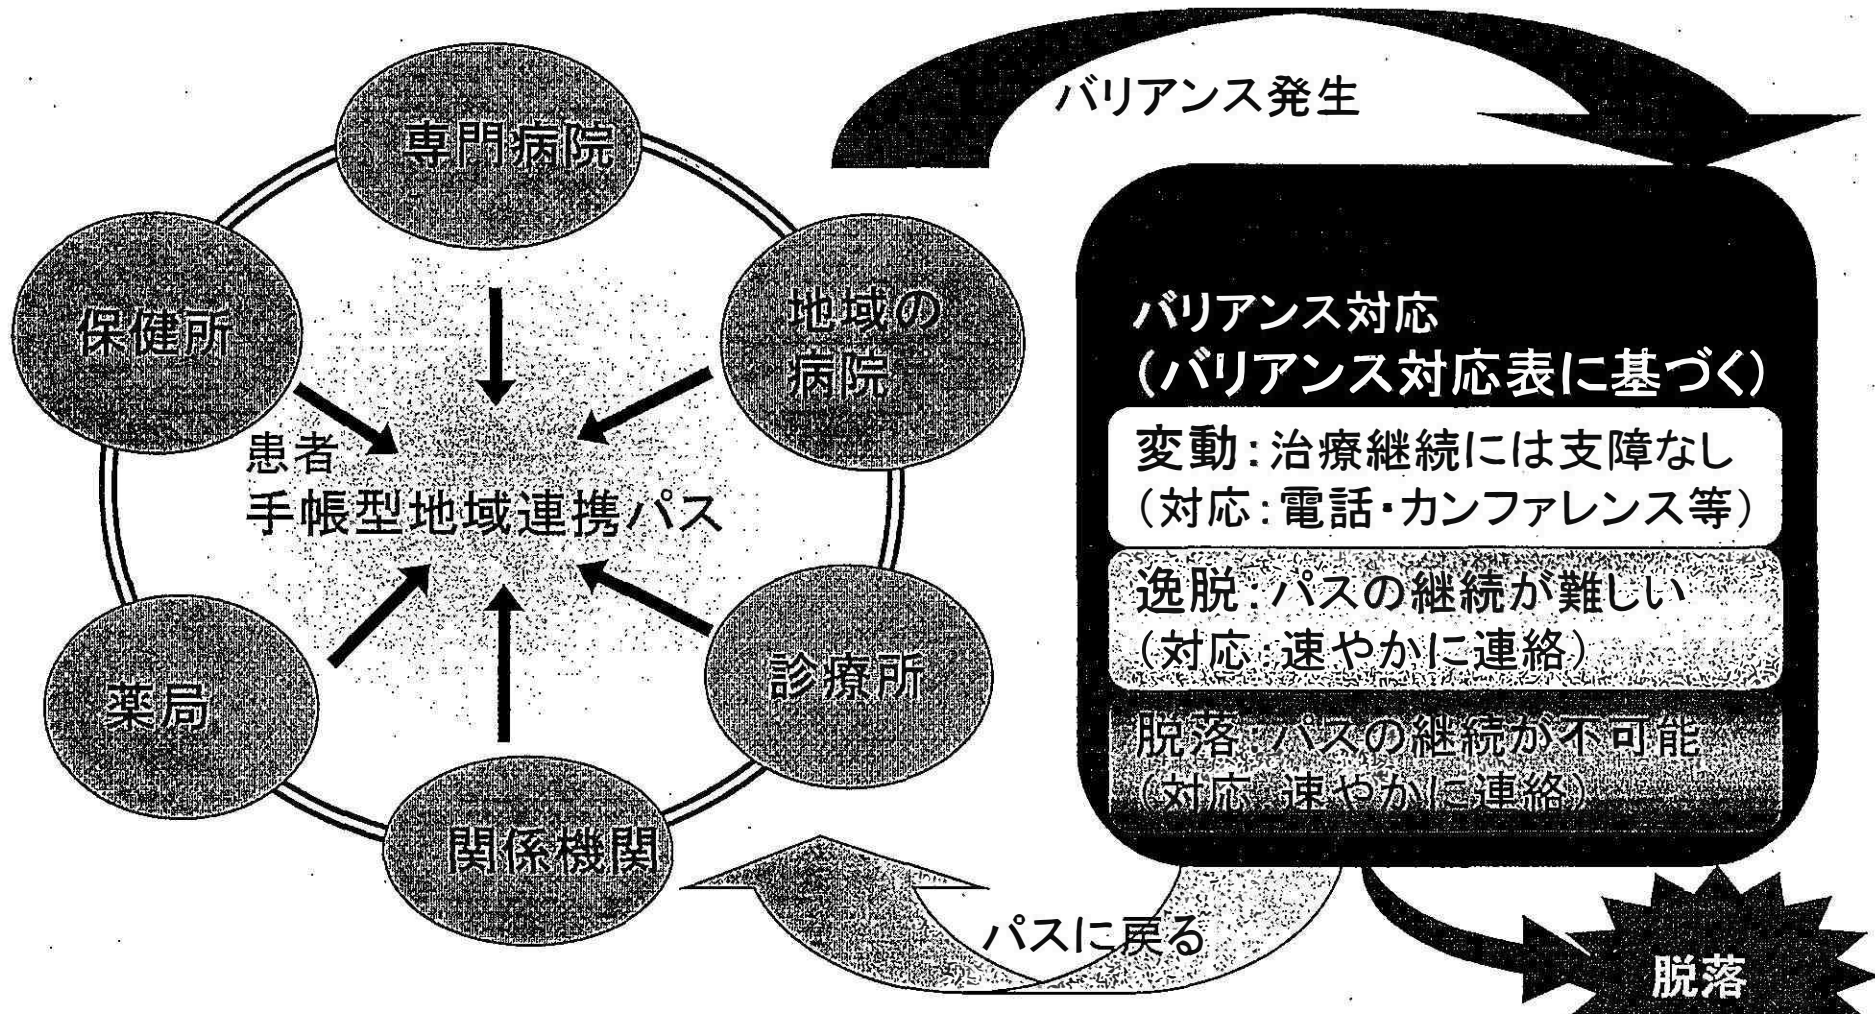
専門病院

保健所

地域の病院

患者
手帳型地域連携パス

薬局

診療所

関係機関

バリアンス発生

バリアンス対応
（バリアンス対応表に基づく）

変動：治療継続には支障なし
（対応：電話・カンファレンス等）

逸脱：パスの継続が難しい
（対応：速やかに連絡）

脱落：パスの継続が不可能
（対応：速やかに連絡）

パスに戻る

脱落